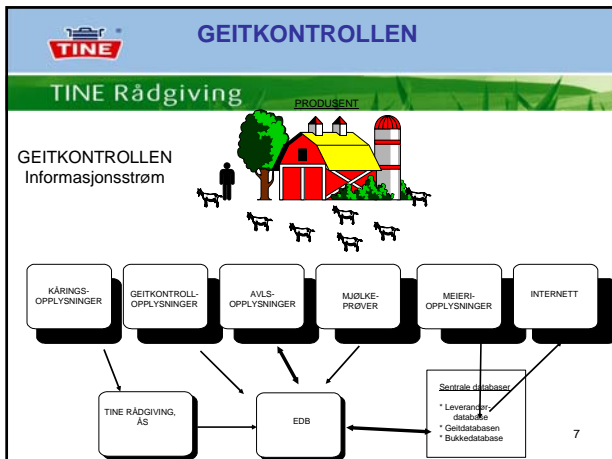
TINE

GEITKONTROLLEN

TINE Rådgiving

PRODUSENT

GEITKONTROLLEN
Informasjonsstrøm

KÅRINGS-OPPLYSNINGER

GEITKONTROLL-OPPLYSNINGER

AVLS-OPPLYSNINGER

MJØLKE-PRØVER

MEIERI-OPPLYSNINGER

INTERNETT

TINE RÅDGIVING, ÅS

EDB

Sentrale databaser
* Leverandør-database
* Geitdatabasen
* Bukkedatabase

7